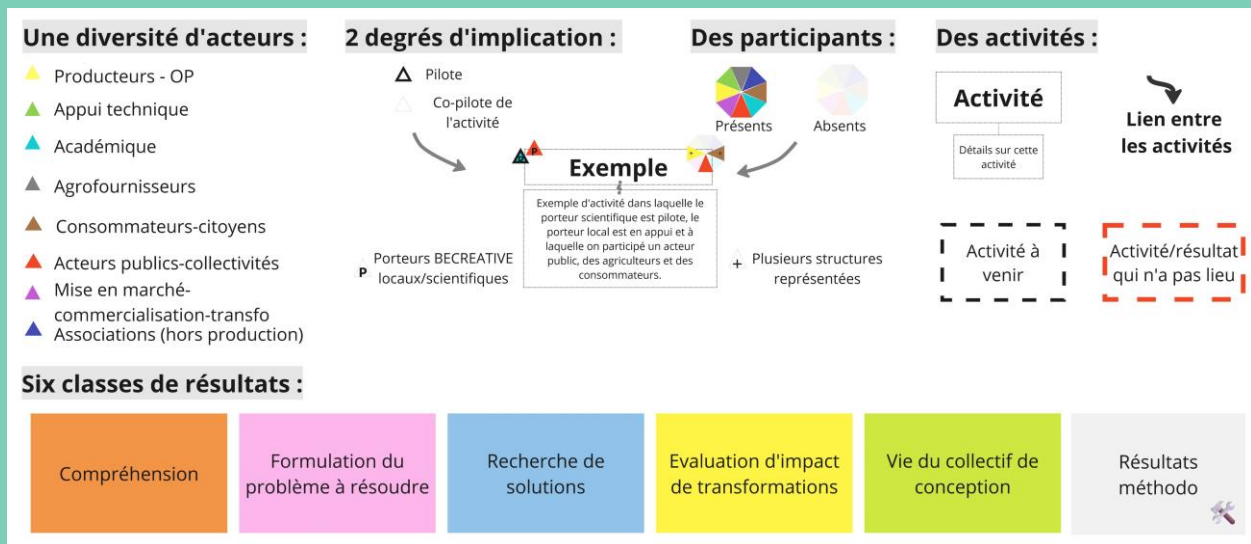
Une diversité d'acteurs :

Producteurs - OP
Appui technique
Académique
Agrofournisseurs
Consommateurs-citoyens
Acteurs publics-collectivités
Mise en marché-commercialisation-transfo
Associations (hors production)

2 degrés d'implication :

Pilote
Co-pilote de l'activité

Des participants :

Présents
Absents

P Porteurs BECREATIVE locaux/scientifiques

Exemple

Exemple d'activité dans laquelle le porteur scientifique est pilote, le porteur local est en appui et à laquelle on participé un acteur public, des agriculteurs et des consommateurs.

+ Plusieurs structures représentées

Des activités :

Activité
Détails sur cette activité

Lien entre les activités

Activité à venir

Activité/résultat qui n'a pas lieu

Six classes de résultats :

| Compréhension | Formulation du problème à résoudre | Recherche de solutions | Evaluation d'impact de transformations | Vie du collectif de conception | Résultats méthodo |